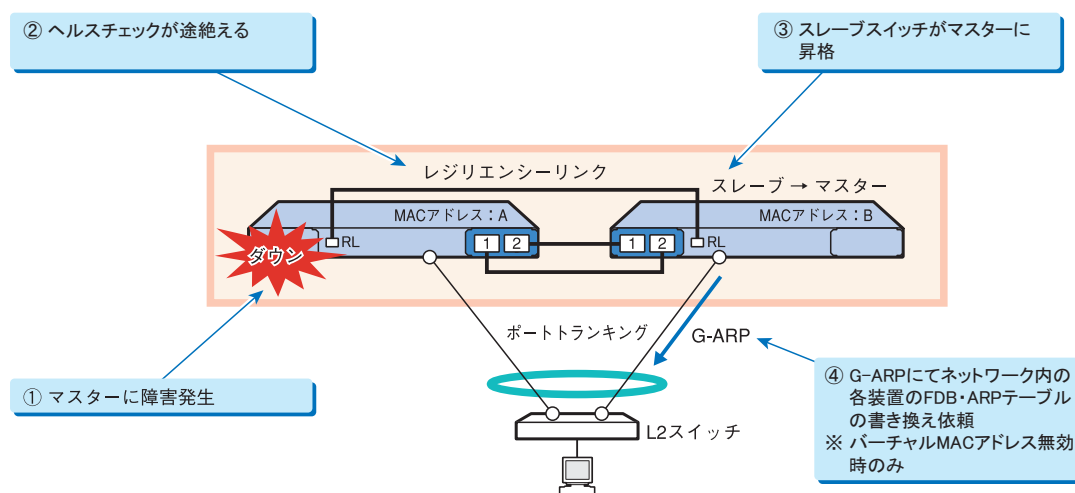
② ヘルスチェックが途絶える

③ スレーブスイッチがマスターに昇格

レジリエンシーリンク

スレーブ → マスター

MACアドレス：A

MACアドレス：B

RL

RL

1 2

1 2

ダウン

ポートトランキング

G-ARP

① マスターに障害発生

④ G-ARPにてネットワーク内の各装置のFDB・ARPテーブルの書き換え依頼
※ バーチャルMACアドレス無効時のみ

L2スイッチ